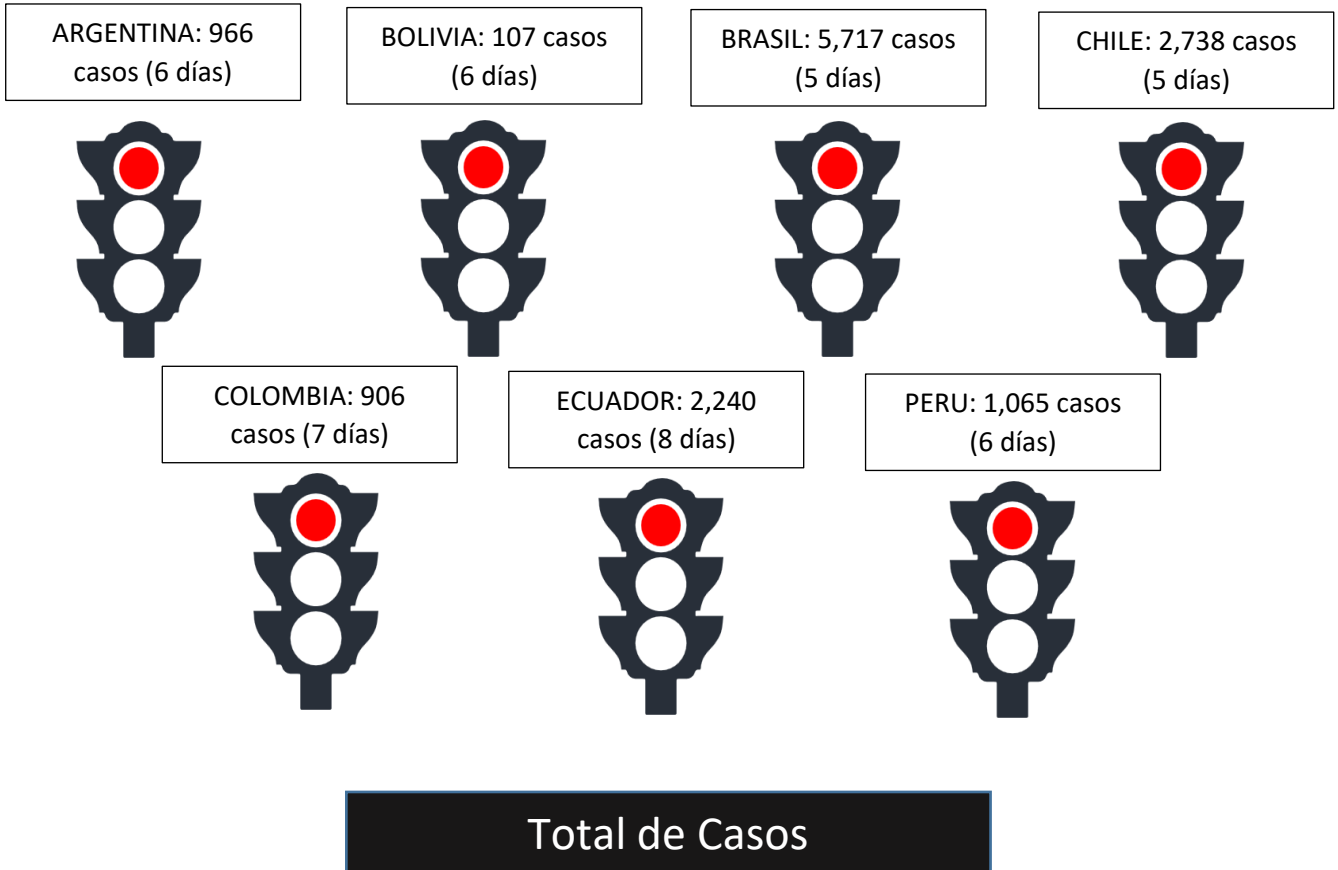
ARGENTINA: 966 casos (6 días)

BOLIVIA: 107 casos (6 días)

BRASIL: 5,717 casos (5 días)

CHILE: 2,738 casos (5 días)

COLOMBIA: 906 casos (7 días)

ECUADOR: 2,240 casos (8 días)

PERU: 1,065 casos (6 días)

Total de Casos